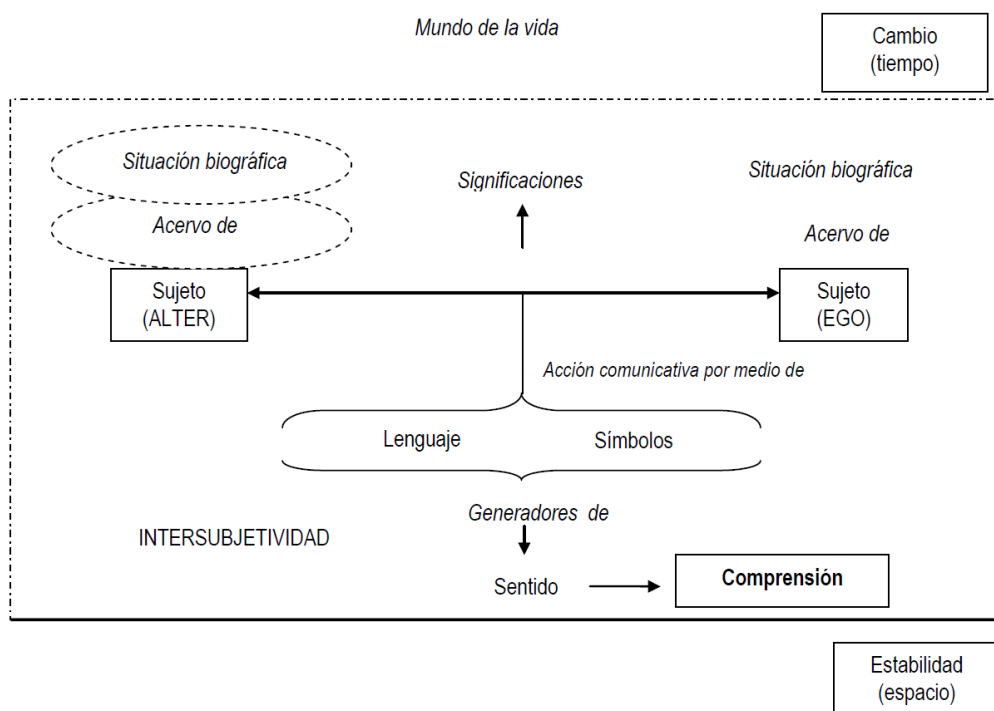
Mundo de la vida

Cambio (tiempo)

Situación biográfica

Acervo de

Significaciones

Situación biográfica

Acervo de

Sujeto (ALTER)

Sujeto (EGO)

Acción comunicativa por medio de

Lenguaje

Símbolos

Generadores de

INTERSUBJETIVIDAD

Sentido

Comprensión

Estabilidad (espacio)